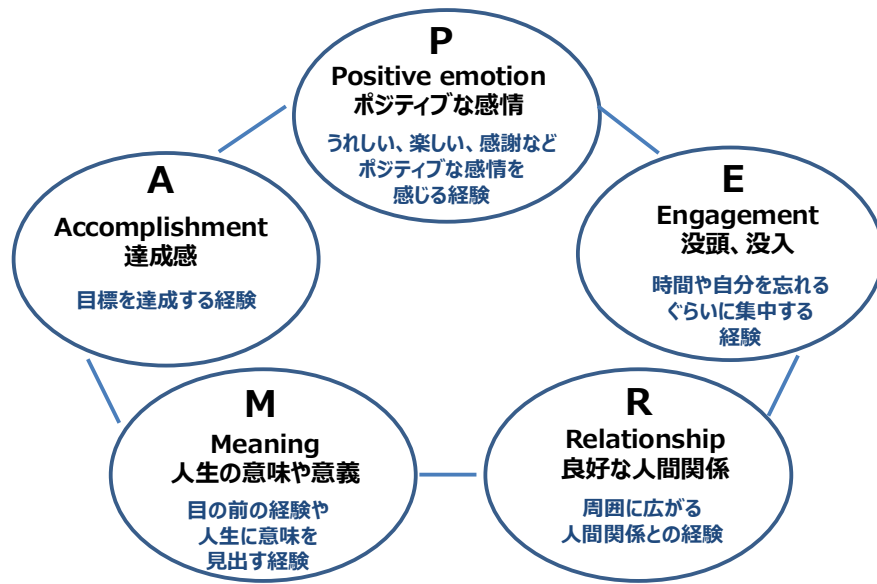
P
Positive emotion
ポジティブな感情

うれしい、楽しい、感謝など
ポジティブな感情を
感じる経験

E
Engagement
没頭、没入

時間や自分を忘れる
ぐらいに集中する
経験

R
Relationship
良好な人間関係

周囲に広がる
人間関係との経験

M
Meaning
人生の意味や意義

目の前の経験や
人生に意味を
見出す経験

A
Accomplishment
達成感

目標を達成する経験